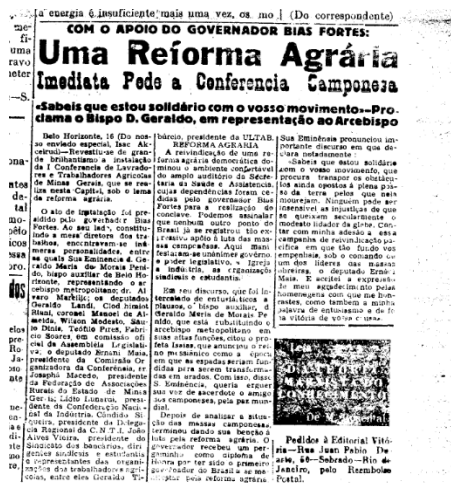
a energia é insuficiente mais uma vez, os mo | (Do correspondente)

me- fal- uma ravo nter

-S.

COM O APOIO DO GOVERNADOR BIAS FORTES:
Uma Reforma Agrária Imediata Pede a Conferencia Camponesa

«Sabeis que estou solidário com o vosso movimento» — Proclama o Bispo D. Geraldo, em representação ao Arcebispo

Belo Horizonte, 16 (Do nosso enviado especial, Isac Akcelrud). — Revestiu-se de grande brilhantismo a instalação da I Conferência de Lavradores e Trabalhadores Agrícolas de Minas Gerais, que se realizou nesta Capital, sob o lema da reforma agrária.

O ato de instalação foi presidido pelo governador Bias Fortes. Ao seu lado, constituindo a mesa diretora dos trabalhos, encontravam-se inúmeras personalidades, entre as quais Sua Eminencia d. Geraldo Maria de Morais Penido, bispo auxiliar de Belo Horizonte, representando o arcebispo metropolitano; dr. Álvaro Marcílio; os deputados Geraldo Landi, Clodesmidt Riani, coronel Manoel de Almeida, Wilson Modesto, Saulo Diniz, Teófilo Pires, Fabrício Soares, em comissão oficial da Assembléia Legislativa; o deputado Ernani Maia, presidente da Comissão Organizadora da Conferência, e Josepho Macedo, presidente da Federação de Associações Rurais do Estado de Minas Gerais; Lidio Lunardi, presidente da Confederação Nacional da Industria Cândido Siqueira, presidente da Delegacia Regional da C.N.T.I.; João Alves Vieira, presidente do Sindicato dos bancários, dirigentes sindicais e estudantis e representantes das organizações dos trabalhadores agrícolas, entre eles Geraldo Tibúrcio, presidente da ULTAB.

REFORMA AGRARIA

A reivindicação de uma reforma agrária democrática dominou o ambiente confortável do amplo auditório da Secretaria da Saude e Assistencia, cujas dependências foram cedidas pelo governador Bias Fortes para a realização do conclave. Podemos assinalar que nenhum outro ponto do Brasil já se registrou tão expressivo apôio à luta das massas camponesas. Aqui manifestam-se unânimes governo e poder legislativo, a Igreja e a industria, as organizações sindicais e estudantis.

Em seu discurso, que foi interrompido por entusiásticas salvas de palmas, o bispo auxiliar, d. Geraldo Maria de Morais Penido, que está substituindo o arcebispo metropolitano em suas altas funções, citou o profeta Isaías, que anunciou o reino messiânico como a época em que as espadas seriam fundidas para serem transformadas em arados. Com isto, disse S. Eminência, queria erguer sua voz de sacerdote e amigo dos camponeses, pela paz mundial.

Depois de analisar a situação das massas camponesas, terminou dando sua bênção à luta pela reforma agrária. O governador recebeu um pergaminho como diploma de honra por ter sido o primeiro governador do Brasil a se manifestar pela reforma agrária

Sua Eminência pronunciou importante discurso em que declara textualmente:
«Sabeis que estou solidário com o vosso movimento, que procura transpor os obstáculos ainda opostos à plena posse da terra pelos que nela mourejam. Ninguém pode ser indiferente às injustiças de que se queixam secularmente o modesto lidador da gleba. Contai com minha adesão a essa campanha de reivindicação pacífica em que têm função os empenhados, sob o comando os que têm interesse nas massas oprimidas, o deputado Ernani Maia. E aceitai expressão de meu agradecimento pelas homenagens com que me honrastes, como também a minha palavra de entusiasmo e de fé na vitória de vôsso causa.

Pedidos à Editorial Vitória — Rua Juan Pablo Duarte, 50 — Sobrado — Rio de Janeiro, pelo Reembolso Postal.

dos

a- Ma pe- Ro Ja res- fat